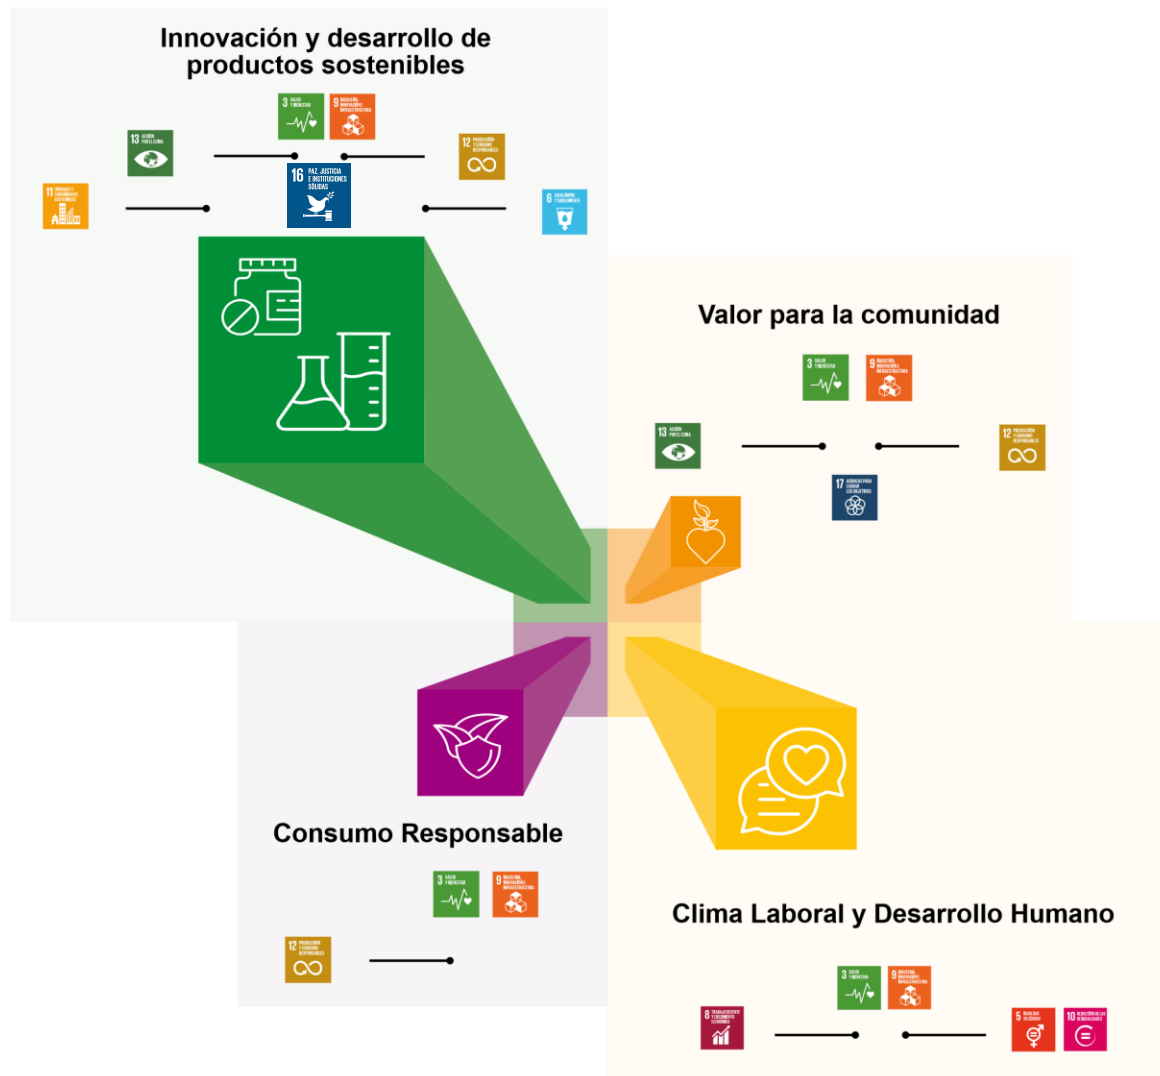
Innovación y desarrollo de productos sostenibles

3 SALUD Y BIENESTAR
9 INDUSTRIA, INNOVACIÓN E INFRAESTRUCTURA
13 ACCIÓN POR EL CLIMA
12 PRODUCCIÓN Y CONSUMO RESPONSABLES
16 PAZ, JUSTICIA E INSTITUCIONES SÓLIDAS
11 CIUDADES Y COMUNIDADES SOSTENIBLES
6 AGUA LIMPIA Y SANEAMIENTO

Valor para la comunidad

3 SALUD Y BIENESTAR
9 INDUSTRIA, INNOVACIÓN E INFRAESTRUCTURA
13 ACCIÓN POR EL CLIMA
12 PRODUCCIÓN Y CONSUMO RESPONSABLES
17 ALIANZAS PARA LOGRAR LOS OBJETIVOS

Consumo Responsable

3 SALUD Y BIENESTAR
9 INDUSTRIA, INNOVACIÓN E INFRAESTRUCTURA
12 PRODUCCIÓN Y CONSUMO RESPONSABLES

Clima Laboral y Desarrollo Humano

3 SALUD Y BIENESTAR
9 INDUSTRIA, INNOVACIÓN E INFRAESTRUCTURA
8 TRABAJO DECENTE Y CRECIMIENTO ECONÓMICO
5 IGUALDAD DE GÉNERO
10 REDUCCIÓN DE LAS DESIGUALDADES